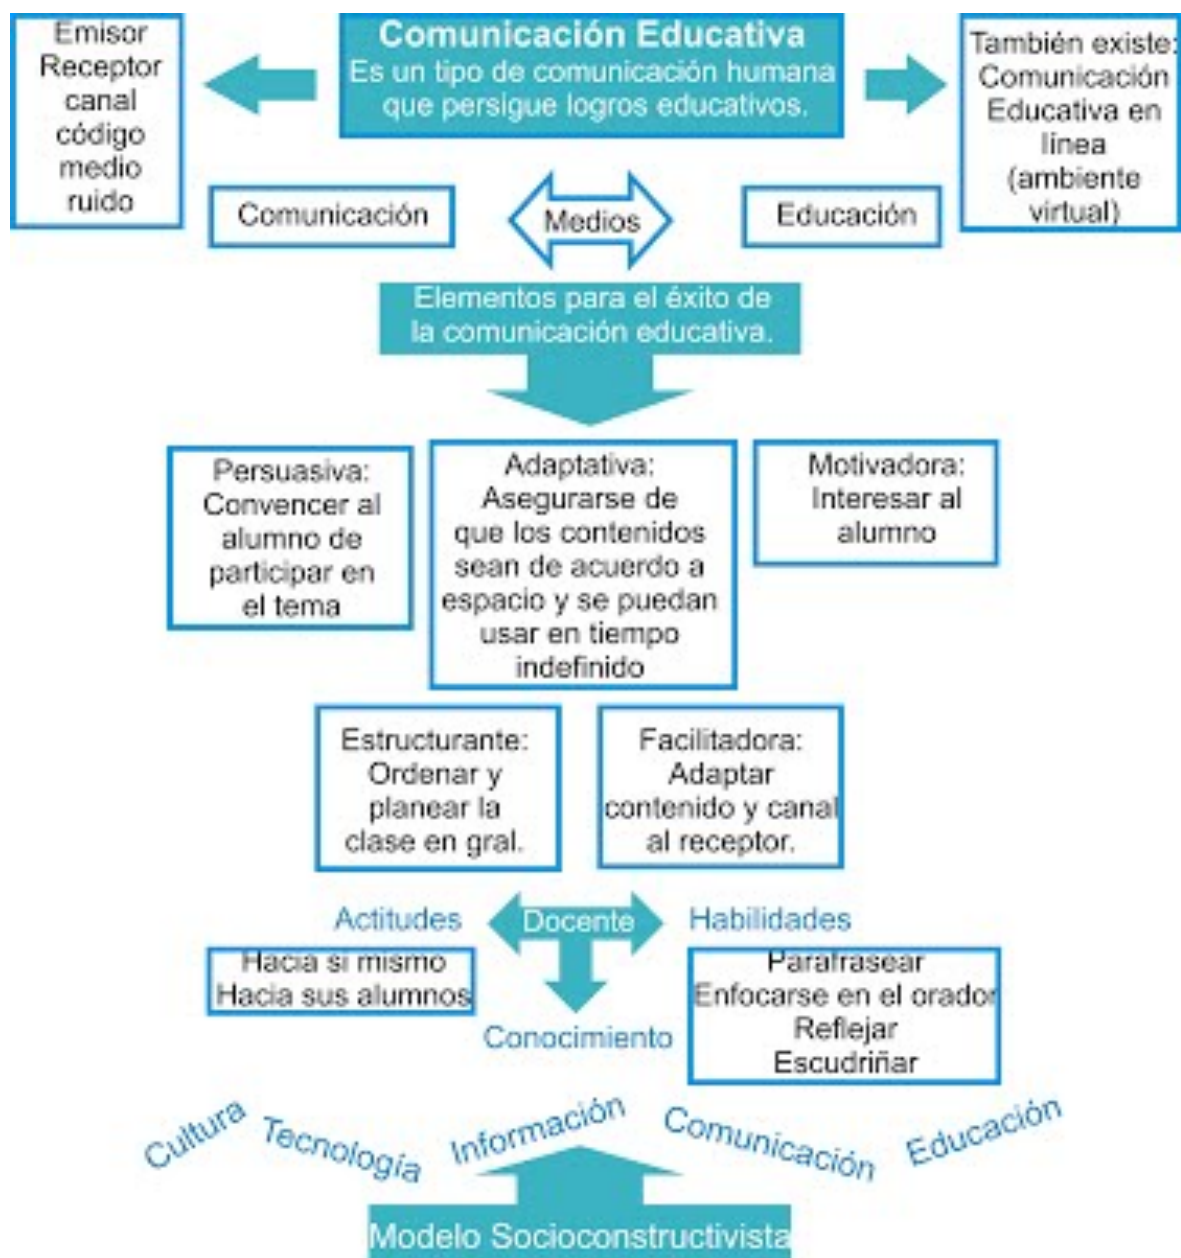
Comunicación Educativa
Es un tipo de comunicación humana que persigue logros educativos.

Emisor
Receptor
canal
código
medio
ruido

También existe: Comunicación Educativa en línea (ambiente virtual)

Comunicación

Medios

Educación

Elementos para el éxito de la comunicación educativa.

Persuasiva: Convencer al alumno de participar en el tema

Adaptativa: Asegurarse de que los contenidos sean de acuerdo a espacio y se puedan usar en tiempo indefinido

Motivadora: Interesar al alumno

Estructurante: Ordenar y planear la clase en gral.

Facilitadora: Adaptar contenido y canal al receptor.

Actitudes

Docente

Habilidades

Hacia si mismo
Hacia sus alumnos

Conocimiento

Parafrasear
Enfocarse en el orador
Reflejar
Escudriñar

Cultura Tecnología Información Comunicación Educación

Modelo Socioconstructivista